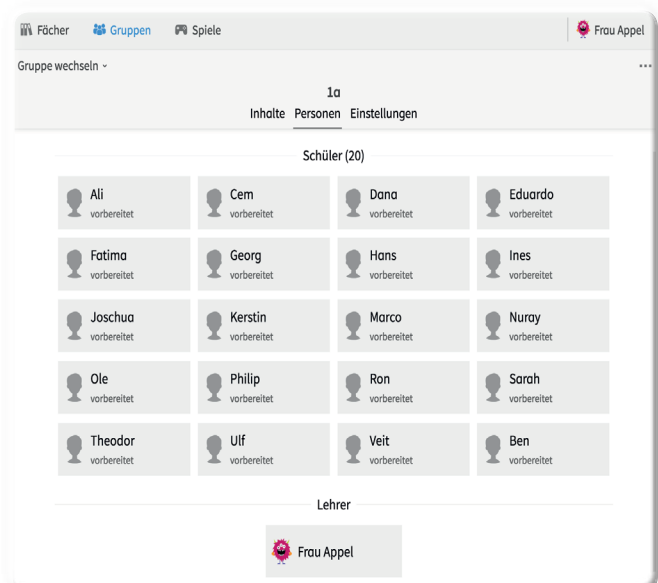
Fächer Gruppen Spiele Frau Appel

Gruppe wechseln ⌄ ...

1a

Inhalte Personen Einstellungen

Schüler (20)

Ali
vorbereitet

Cem
vorbereitet

Dana
vorbereitet

Eduardo
vorbereitet

Fatima
vorbereitet

Georg
vorbereitet

Hans
vorbereitet

Ines
vorbereitet

Joschua
vorbereitet

Kerstin
vorbereitet

Marco
vorbereitet

Nuray
vorbereitet

Ole
vorbereitet

Philip
vorbereitet

Ron
vorbereitet

Sarah
vorbereitet

Theodor
vorbereitet

Ulf
vorbereitet

Veit
vorbereitet

Ben
vorbereitet

Lehrer

Frau Appel